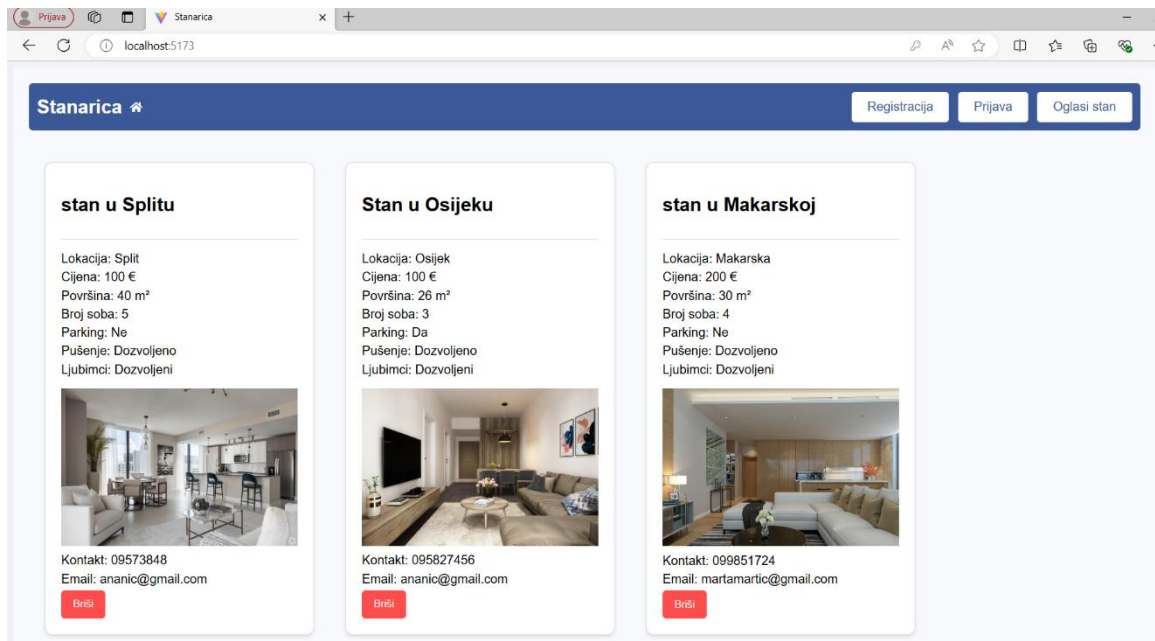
Prijava
Stanarica
localhost:5173

Stanarica
Registracija
Prijava
Oglasi stan

stan u Splitu

Lokacija: Split
Cijena: 100 €
Površina: 40 m²
Broj soba: 5
Parking: Ne
Pušenje: Dozvoljeno
Ljubimci: Dozvoljeni

Kontakt: 09573848
Email: ananic@gmail.com
Briši

Stan u Osijeku

Lokacija: Osijek
Cijena: 100 €
Površina: 26 m²
Broj soba: 3
Parking: Da
Pušenje: Dozvoljeno
Ljubimci: Dozvoljeni

Kontakt: 095827456
Email: ananic@gmail.com
Briši

stan u Makarskoj

Lokacija: Makarska
Cijena: 200 €
Površina: 30 m²
Broj soba: 4
Parking: Ne
Pušenje: Dozvoljeno
Ljubimci: Dozvoljeni

Kontakt: 099851724
Email: martamartic@gmail.com
Briši